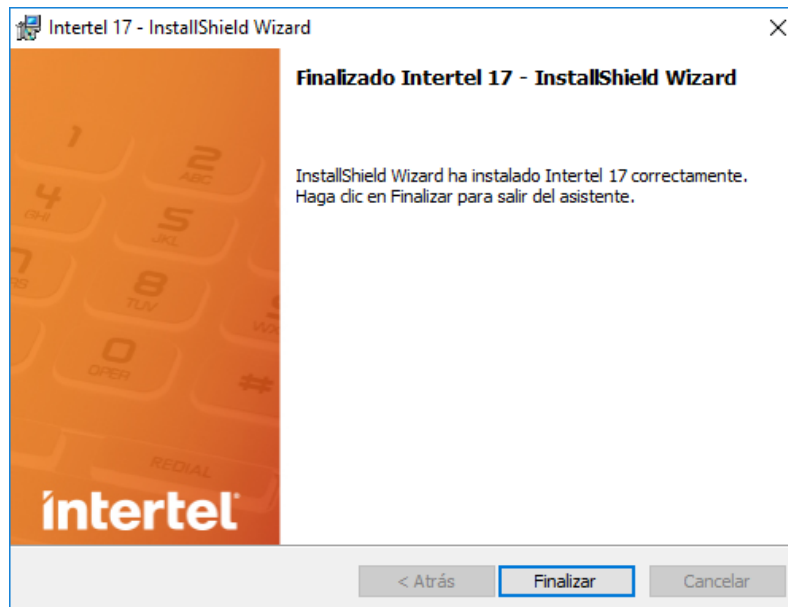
Intertel 17 - InstallShield Wizard

×

1
2
ABC
4
GHI
5
JKL
7
RS
8
TUV
W
0
OPER
#
REDIAL

intertel

Finalizado Intertel 17 - InstallShield Wizard

InstallShield Wizard ha instalado Intertel 17 correctamente. Haga clic en Finalizar para salir del asistente.

< Atrás
Finalizar
Cancelar